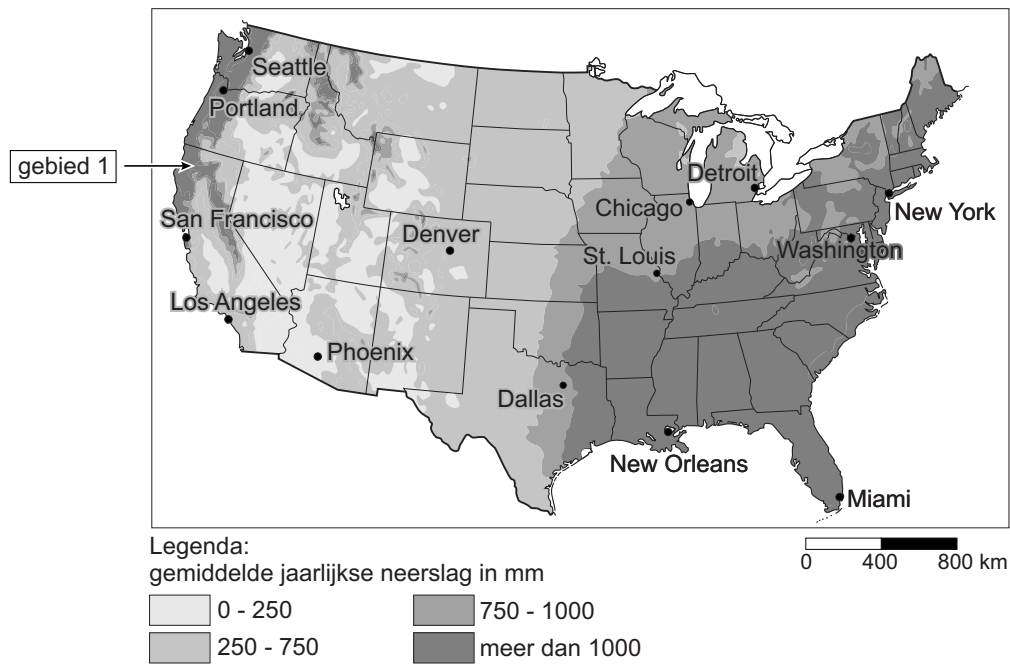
gebied 1

Seattle
Portland
San Francisco
Los Angeles
Phoenix
Denver
Dallas
St. Louis
Chicago
Detroit
New York
Washington
New Orleans
Miami

Legenda:
gemiddelde jaarlijkse neerslag in mm

0 - 250
250 - 750
750 - 1000
meer dan 1000

0 400 800 km